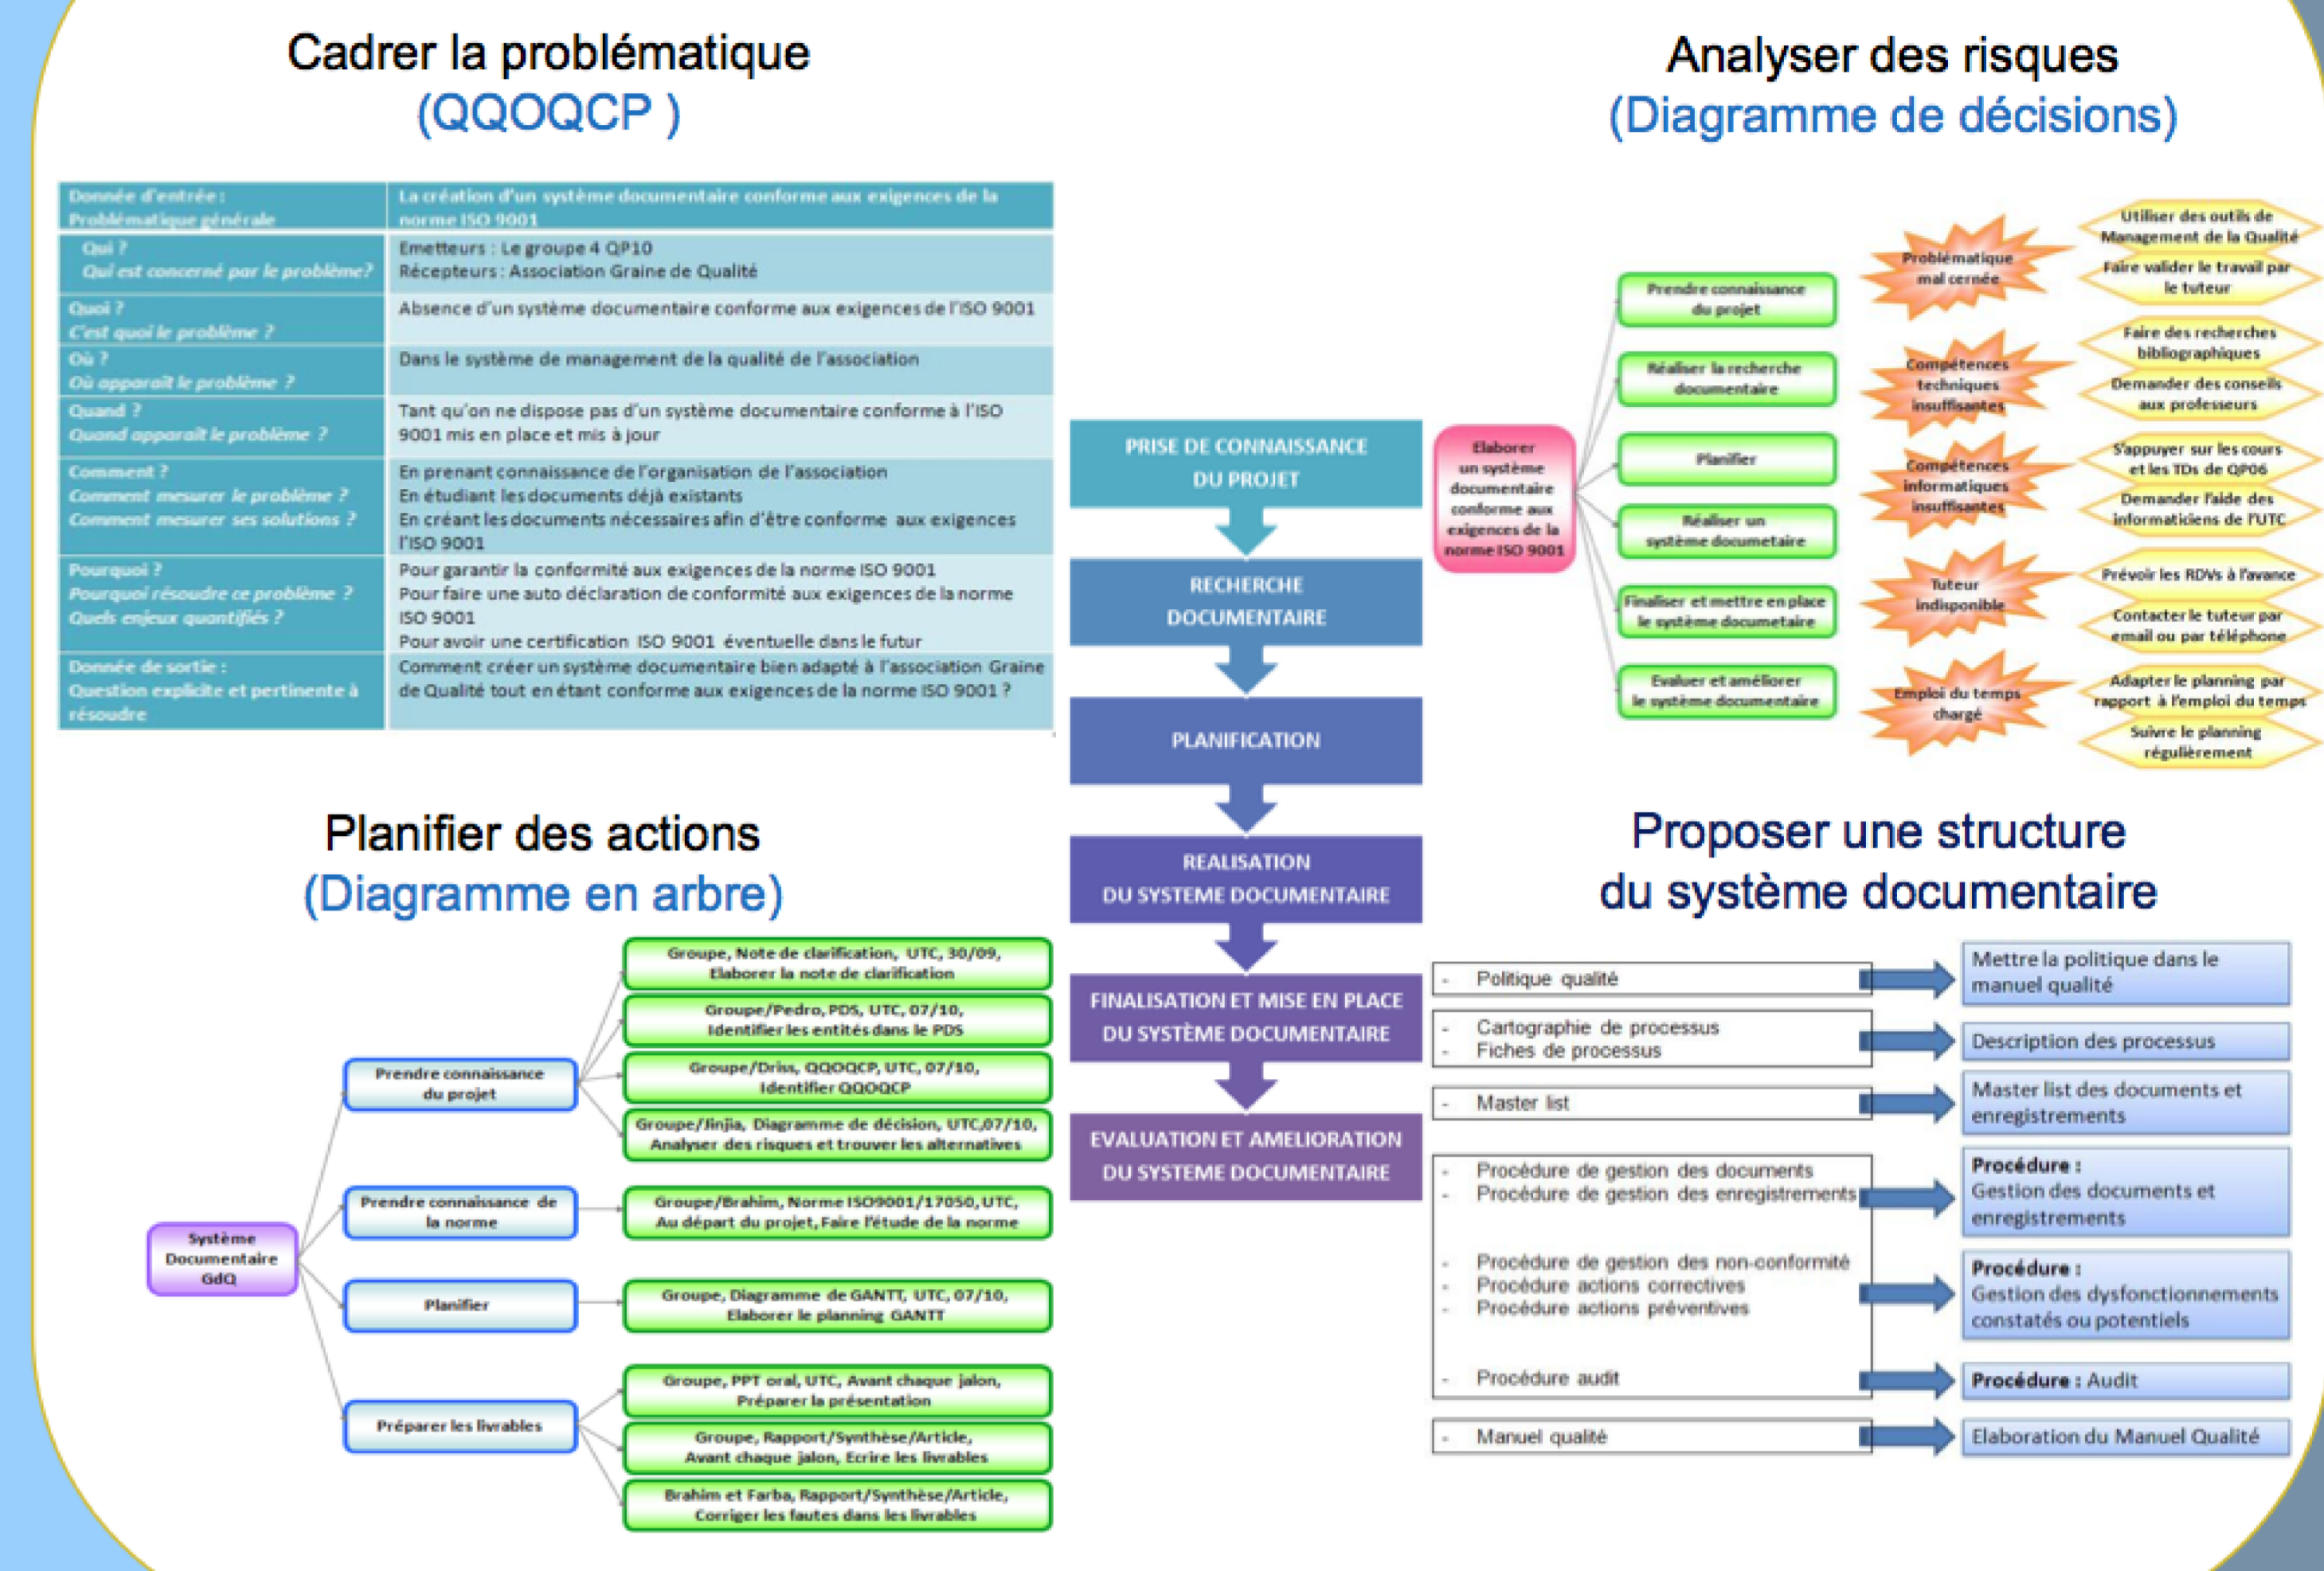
Cadrer la problématique
(QQOQCP )

| Donnée d'entrée : Problématique générale | La création d'un système documentaire conforme aux exigences de la norme ISO 9001 |
|---|---|
| Qui ? Qui est concerné par le problème? | Emetteurs : Le groupe 4 QP10 Récepteurs : Association Graine de Qualité |
| Quoi ? C'est quoi le problème ? | Absence d'un système documentaire conforme aux exigences de l'ISO 9001 |
| Où ? Où apparaît le problème ? | Dans le système de management de la qualité de l'association |
| Quand ? Quand apparaît le problème ? | Tant qu'on ne dispose pas d'un système documentaire conforme à l'ISO 9001 mis en place et mis à jour |
| Comment ? Comment mesurer le problème ? Comment mesurer ses solutions ? | En prenant connaissance de l'organisation de l'association En étudiant les documents déjà existants En créant les documents nécessaires afin d'être conforme aux exigences l'ISO 9001 |
| Pourquoi ? Pourquoi résoudre ce problème ? Quels enjeux quantifiés ? | Pour garantir la conformité aux exigences de la norme ISO 9001 Pour faire une auto déclaration de conformité aux exigences de la norme ISO 9001 Pour avoir une certification ISO 9001 éventuelle dans le futur |
| Donnée de sortie : Question explicite et pertinente à résoudre | Comment créer un système documentaire bien adapté à l'association Graine de Qualité tout en étant conforme aux exigences de la norme ISO 9001 ? |

Analyser des risques
(Diagramme de décisions)

Elaborer un système documentaire conforme aux exigences de la norme ISO 9001

Prendre connaissance du projet
Réaliser la recherche documentaire
Planifier
Réaliser un système documetaire
Finaliser et mettre en place le système documetaire
Evaluer et améliorer le système documentaire

Problématique mal cernée
Compétences techniques insuffisantes
Compétences informatiques insuffisantes
Tuteur indisponible
Emploi du temps chargé

Utiliser des outils de Management de la Qualité
Faire valider le travail par le tuteur
Faire des recherches bibliographiques
Demander des conseils aux professeurs
S'appuyer sur les cours et les TDs de QP06
Demander l'aide des informaticiens de l'UTC
Prévoir les RDVs à l'avance
Contacter le tuteur par email ou par téléphone
Adapter le planning par rapport à l'emploi du temps
Suivre le planning régulièrement

PRISE DE CONNAISSANCE DU PROJET
RECHERCHE DOCUMENTAIRE
PLANIFICATION
REALISATION DU SYSTEME DOCUMENTAIRE
FINALISATION ET MISE EN PLACE DU SYSTÈME DOCUMENTAIRE
EVALUATION ET AMELIORATION DU SYSTEME DOCUMENTAIRE

Planifier des actions
(Diagramme en arbre)

Système Documentaire GdQ

Prendre connaissance du projet
Prendre connaissance de la norme
Planifier
Préparer les livrables

Groupe, Note de clarification, UTC, 30/09, Elaborer la note de clarification
Groupe/Pedro, PDS, UTC, 07/10, Identifier les entités dans le PDS
Groupe/Driss, QQOQCP, UTC, 07/10, Identifier QQOQCP
Groupe/Jinjia, Diagramme de décision, UTC,07/10, Analyser des risques et trouver les alternatives
Groupe/Brahim, Norme ISO9001/17050, UTC, Au départ du projet, Faire l'étude de la norme
Groupe, Diagramme de GANTT, UTC, 07/10, Elaborer le planning GANTT
Groupe, PPT oral, UTC, Avant chaque jalon, Préparer la présentation
Groupe, Rapport/Synthèse/Article, Avant chaque jalon, Ecrire les livrables
Brahim et Farba, Rapport/Synthèse/Article, Corriger les fautes dans les livrables

Proposer une structure
du système documentaire

- Politique qualité
- Cartographie de processus
- Fiches de processus
- Master list
- Procédure de gestion des documents
- Procédure de gestion des enregistrements
- Procédure de gestion des non-conformité
- Procédure actions correctives
- Procédure actions préventives
- Procédure audit
- Manuel qualité

Mettre la politique dans le manuel qualité
Description des processus
Master list des documents et enregistrements
Procédure : Gestion des documents et enregistrements
Procédure : Gestion des dysfonctionnements constatés ou potentiels
Procédure : Audit
Elaboration du Manuel Qualité